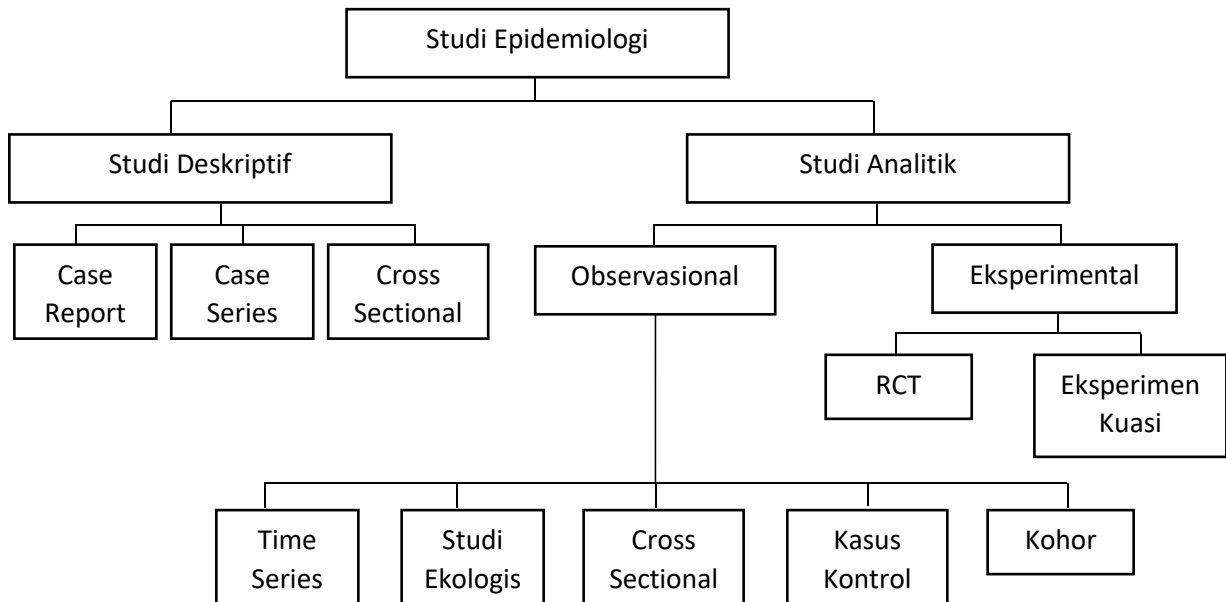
Studi Epidemiologi

Studi Deskriptif

Case Report

Case Series

Cross Sectional

Studi Analitik

Observasional

Eksperimental

RCT

Eksperimen Kuasi

Time Series

Studi Ekologis

Cross Sectional

Kasus Kontrol

Kohor